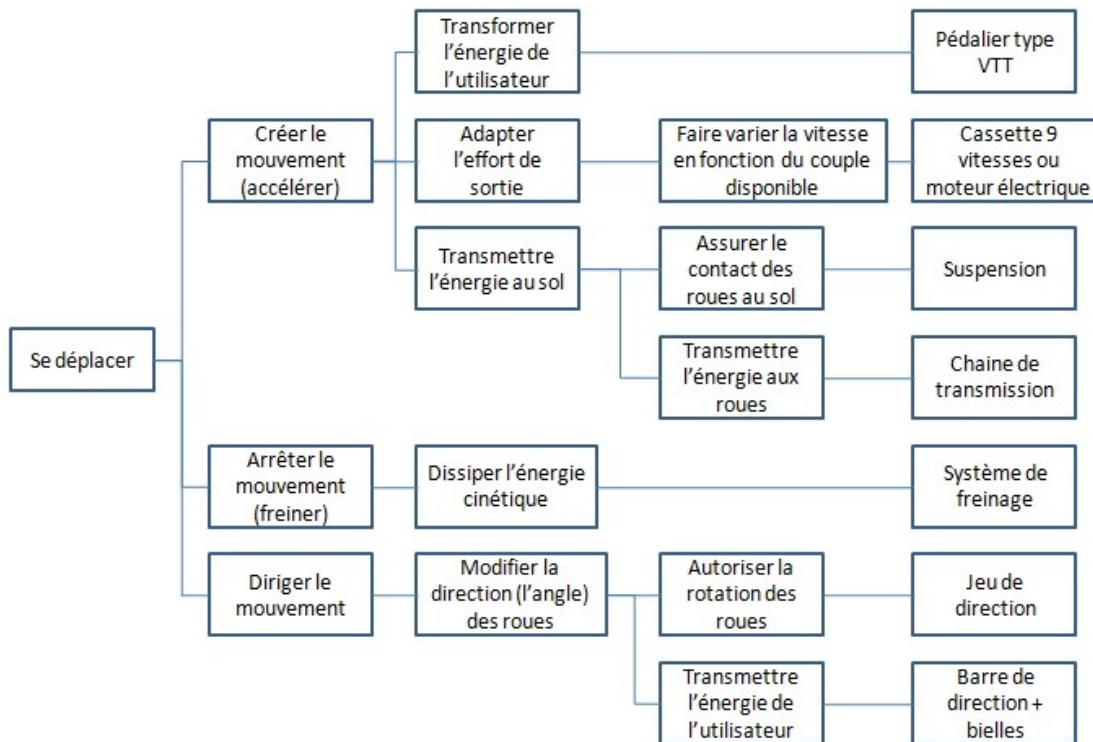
Se déplacer

Créer le mouvement (accélérer)

Transformer l'énergie de l'utilisateur

Pédalier type VTT

Adapter l'effort de sortie

Faire varier la vitesse en fonction du couple disponible

Cassette 9 vitesses ou moteur électrique

Transmettre l'énergie au sol

Assurer le contact des roues au sol

Suspension

Transmettre l'énergie aux roues

Chaine de transmission

Arrêter le mouvement (freiner)

Dissiper l'énergie cinétique

Système de freinage

Diriger le mouvement

Modifier la direction (l'angle) des roues

Autoriser la rotation des roues

Jeu de direction

Transmettre l'énergie de l'utilisateur

Barre de direction + bielles